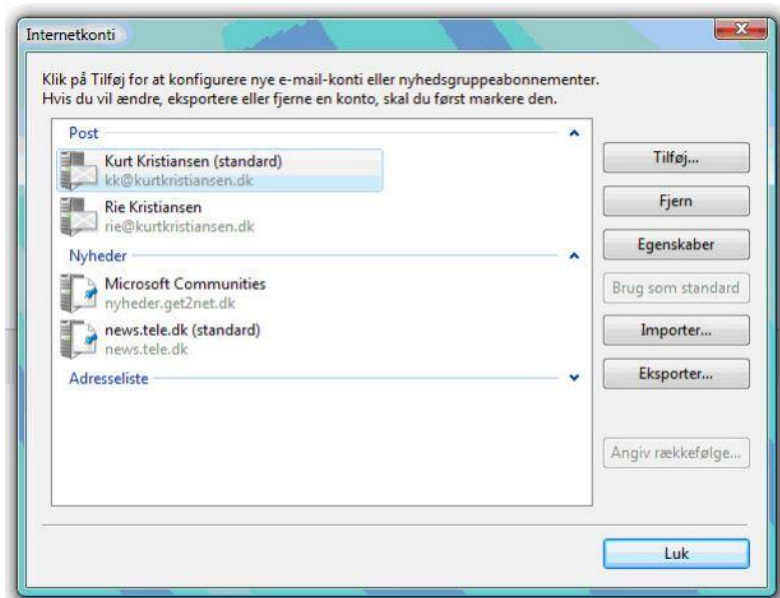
Internetkonti

Klik på Tilføj for at konfigurere nye e-mail-konti eller nyhedsgruppeabonnementer. Hvis du vil ændre, eksportere eller fjerne en konto, skal du først markere den.

Post

Kurt Kristiansen (standard)
kk@kurtkristiansen.dk

Rie Kristiansen
rie@kurtkristiansen.dk

Nyheder

Microsoft Communities
nyheder.get2net.dk

news.tele.dk (standard)
news.tele.dk

Adresseliste

Tilføj...
Fjern
Egenskaber
Brug som standard
Importer...
Eksporter...
Angiv rækkefølge...

Luk